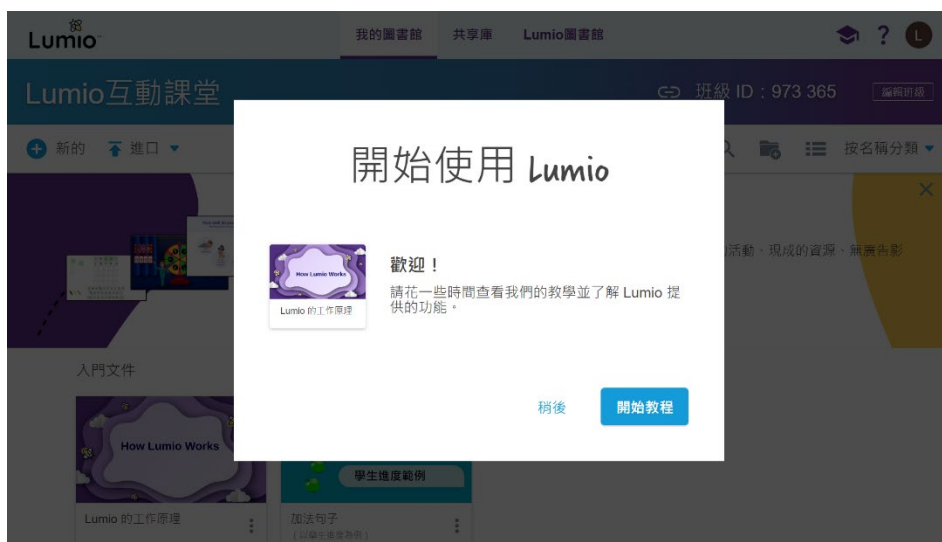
Lumio

我的圖書館 共享庫 Lumio圖書館

L

Lumio互動課堂

班級 ID : 973 365

編輯班級

新的 進口

按名稱分類

活動、現成的資源、新廣告影

入門文件

How Lumio Works

Lumio 的工作原理

學生進度範例

加法句子

開始使用 Lumio

How Lumio Works

Lumio 的工作原理

歡迎！

請花一些時間查看我們的教學並了解 Lumio 提供的功能。

稍後

開始教程